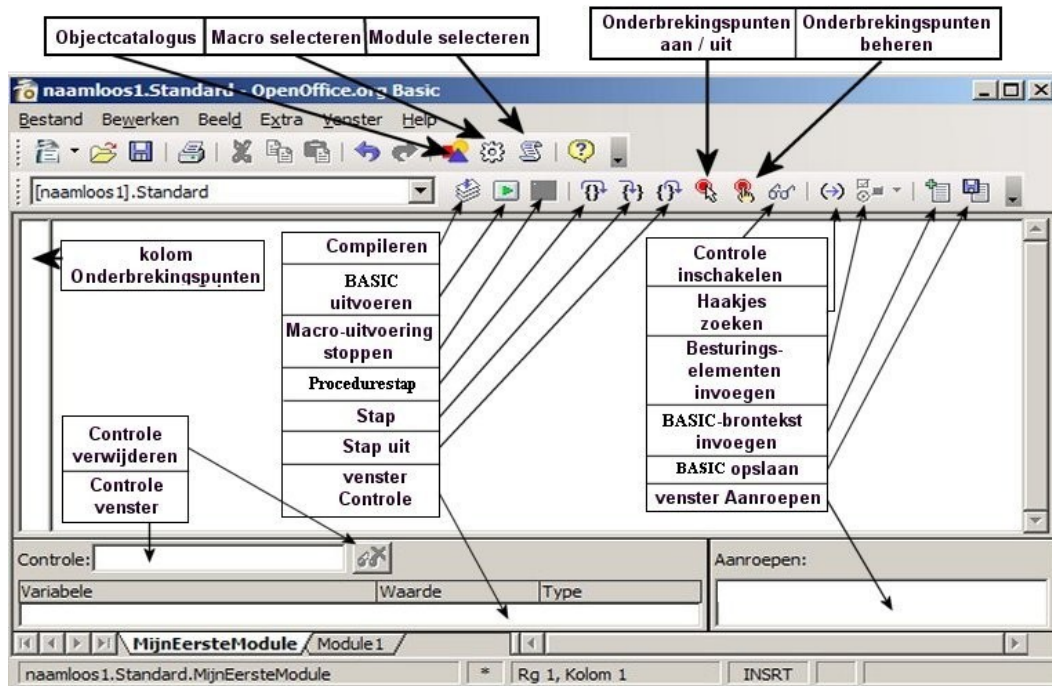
Objectcatalogus | Macro selecteren | Module selecteren

Onderbrekingspunten aan / uit | Onderbrekingspunten beheren

naamloos1.Standard - OpenOffice.org Basic

Bestand Bewerken Beeld Extra Venster Help

[naamloos1].Standard

kolom Onderbrekingspunten

Compileren

BASIC uitvoeren

Macro-uitvoering stoppen

Procedurestap

Stap

Stap uit

venster Controle

Controle inschakelen

Haakjes zoeken

Besturingselementen invoegen

BASIC-brontekst invoegen

BASIC opslaan

venster Aanroepen

Controle verwijderen

Controle venster

Controle:

Aanroepen:

| Variabele | Waarde | Type |
|---|---|---|

MijnEersteModule / Module1

naamloos1.Standard.MijnEersteModule | * | Rg 1, Kolom 1 | INSRT